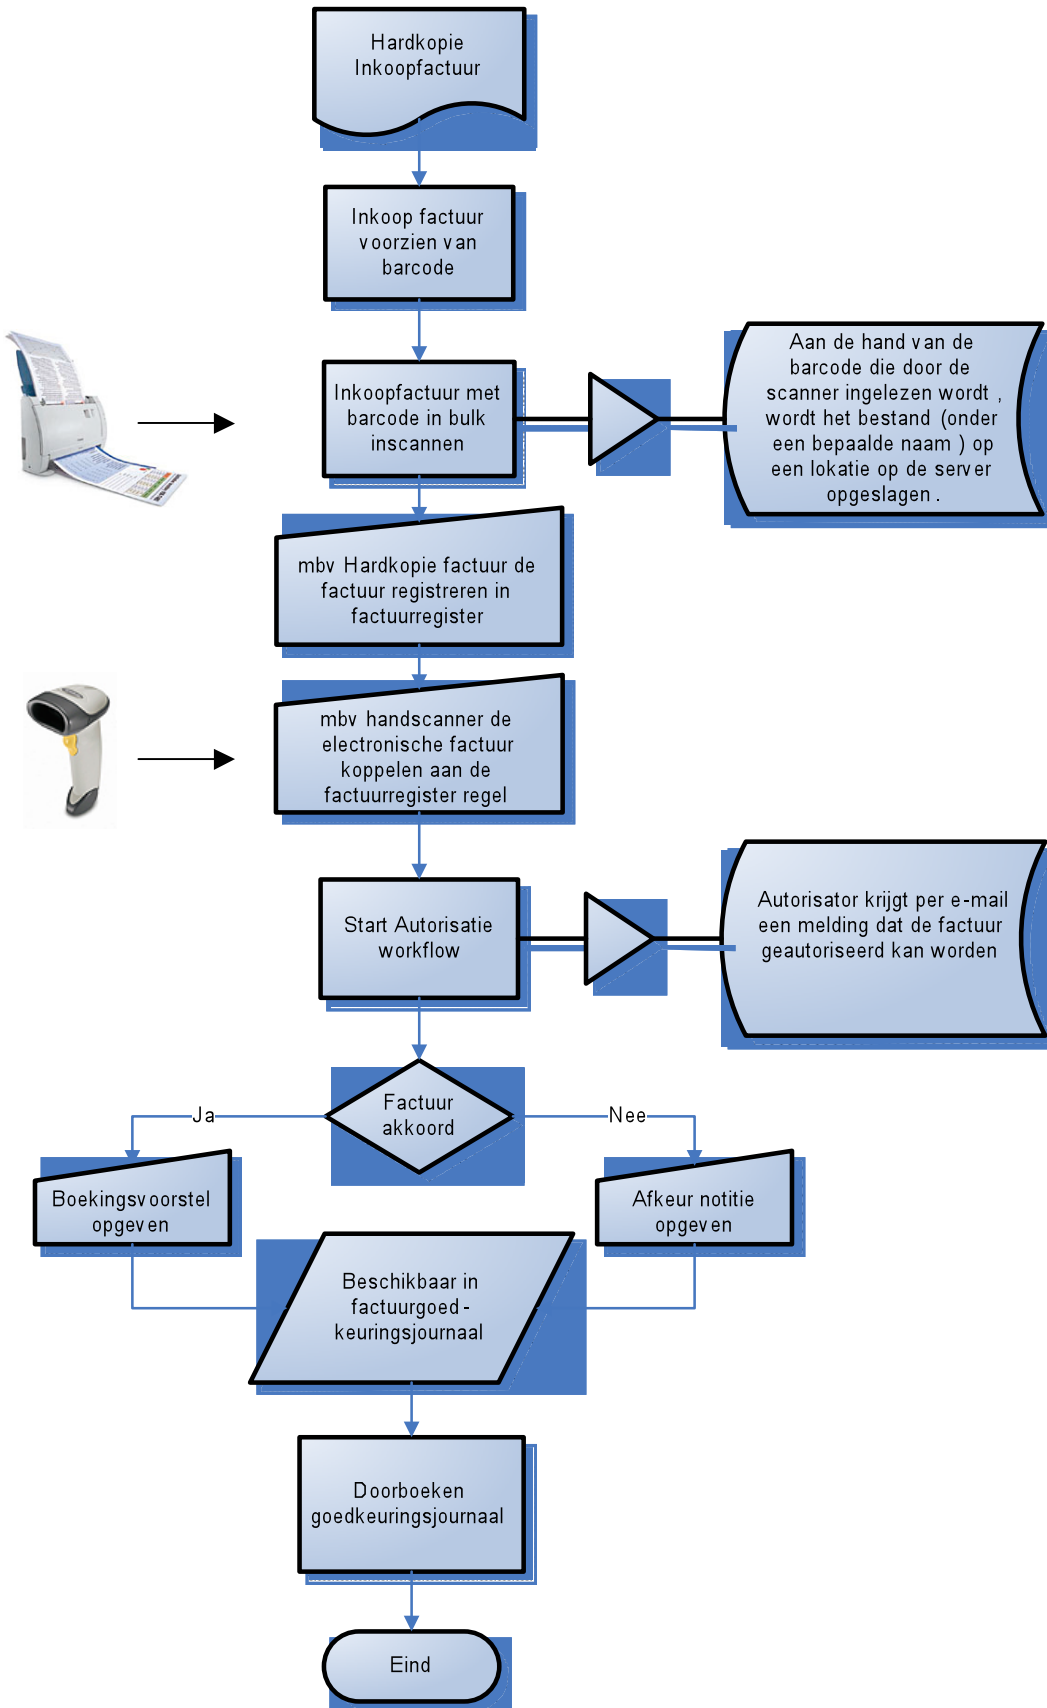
Hardkopie Inkoopfactuur

Inkoop factuur voorzien van barcode

Inkoopfactuur met barcode in bulk inscannen

Aan de hand van de barcode die door de scanner ingelezen wordt , wordt het bestand (onder een bepaalde naam ) op een lokatie op de server opgeslagen .

mbv Hardkopie factuur de factuur registreren in factuurregister

mbv handscanner de electronische factuur koppelen aan de factuurregister regel

Start Autorisatie workflow

Autorisator krijgt per e-mail een melding dat de factuur geautoriseerd kan worden

Factuur akkoord

Ja

Nee

Boekingsvoorstel opgeven

Afkeur notitie opgeven

Beschikbaar in factuurgoed - keuringsjournaal

Doorboeken goedkeuringsjournaal

Eind